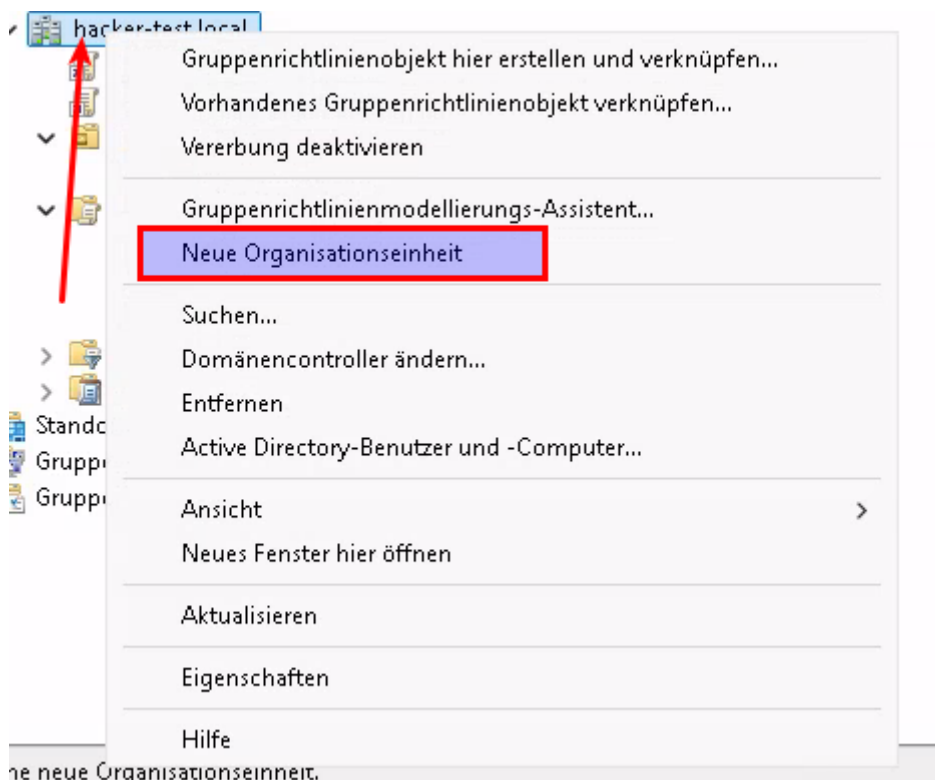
hacker-test.local

Gruppenrichtlinienobjekt hier erstellen und verknüpfen...
Vorhandenes Gruppenrichtlinienobjekt verknüpfen...
Vererbung deaktivieren

Gruppenrichtlinienmodellierungs-Assistent...
Neue Organisationseinheit

Suchen...
Domänencontroller ändern...
Entfernen
Active Directory-Benutzer und -Computer...

Ansicht
Neues Fenster hier öffnen

Aktualisieren

Eigenschaften

Hilfe

Standc
Grupp
Grupp

ne neue Organisationseinheit.